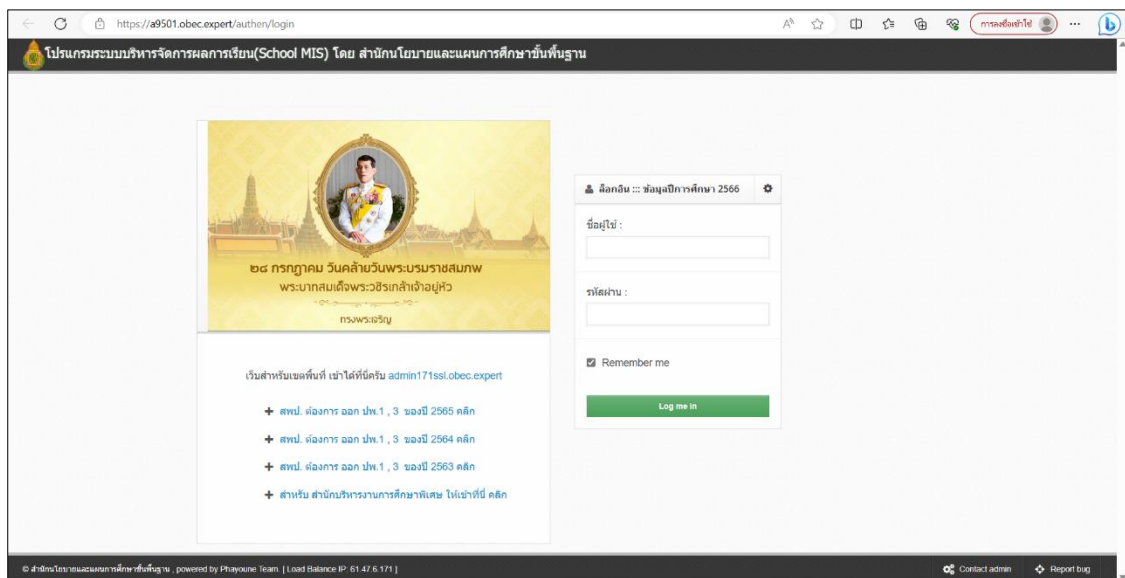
https://a9501.obec.expert/authen/login

การลงชื่อเข้าใช้

โปรแกรมระบบบริหารจัดการผลการเรียน(School MIS) โดย สำนักนโยบายและแผนการศึกษาขั้นพื้นฐาน

๒๘ กรกฎาคม วันคล้ายวันพระบรมราชสมภพ
พระบาทสมเด็จพระวชิรเกล้าเจ้าอยู่หัว
ทรงพระเจริญ

เว็บสำหรับเขตพื้นที่ เข้าได้ที่นี่ครับ admin171ssl.obec.expert

+ สพป. ต้องการ ออก ปพ.1 , 3 ของปี 2565 คลิก
+ สพป. ต้องการ ออก ปพ.1 , 3 ของปี 2564 คลิก
+ สพป. ต้องการ ออก ปพ.1 , 3 ของปี 2563 คลิก
+ สำหรับ สำนักบริหารงานการศึกษาพิเศษ ให้เข้าที่นี่ คลิก

ล็อกอิน ::: ข้อมูลปีการศึกษา 2566

ชื่อผู้ใช้ :

รหัสผ่าน :

Remember me

Log me in

© สำนักนโยบายและแผนการศึกษาขั้นพื้นฐาน , powered by Phayoune Team. [ Load Balance IP: 61.47.6.171 ]

Contact admin

Report bug